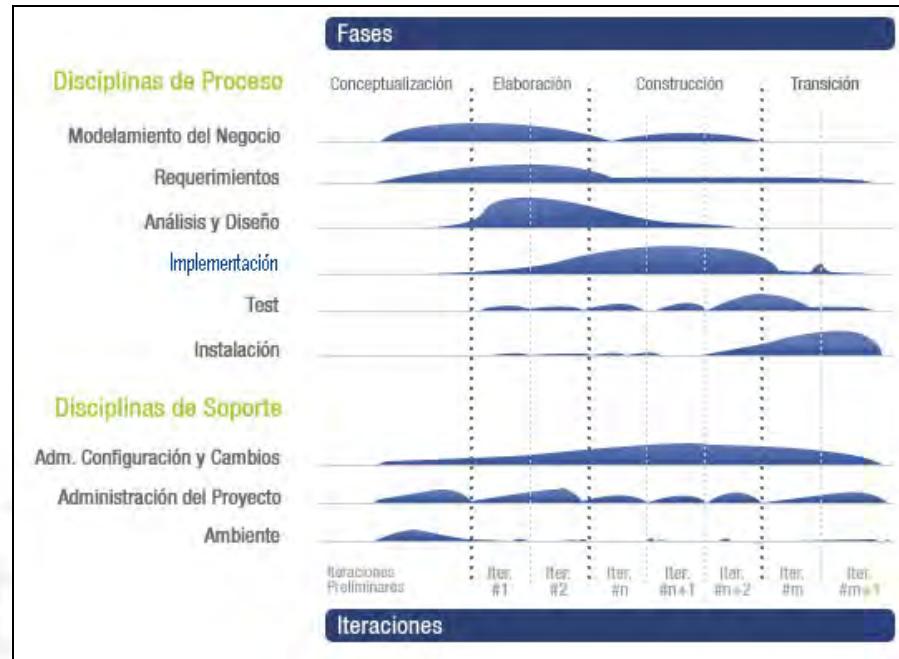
Fases

Disciplinas de Proceso

Conceptualización

Elaboración

Construcción

Transición

Modelamiento del Negocio

Requerimientos

Análisis y Diseño

Implementación

Test

Instalación

Disciplinas de Soporte

Adm. Configuración y Cambios

Administración del Proyecto

Ambiente

Iteraciones Preliminares

Iter. #1

Iter. #2

Iter. #n

Iter. #n+1

Iter. #n+2

Iter. #m

Iter. #m+1

Iteraciones